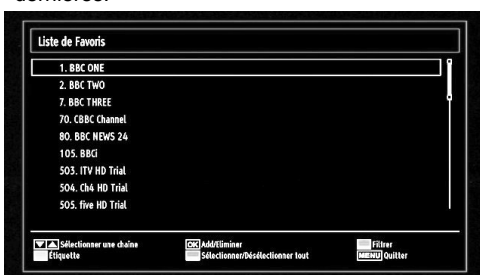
dernière.

Liste de Favoris

1. BBC ONE
2. BBC TWO
7. BBC THREE
70. CBBC Channel
80. BBC NEWS 24
105. BBCi
503. ITV HD Trial
504. Ch4 HD Trial
505. five HD Trial

Sélectionner une chaîne
Étiquette
OK Add/Eliminer
Sélectionner/Désélectionner tout
Filtrer
MENU Quitter